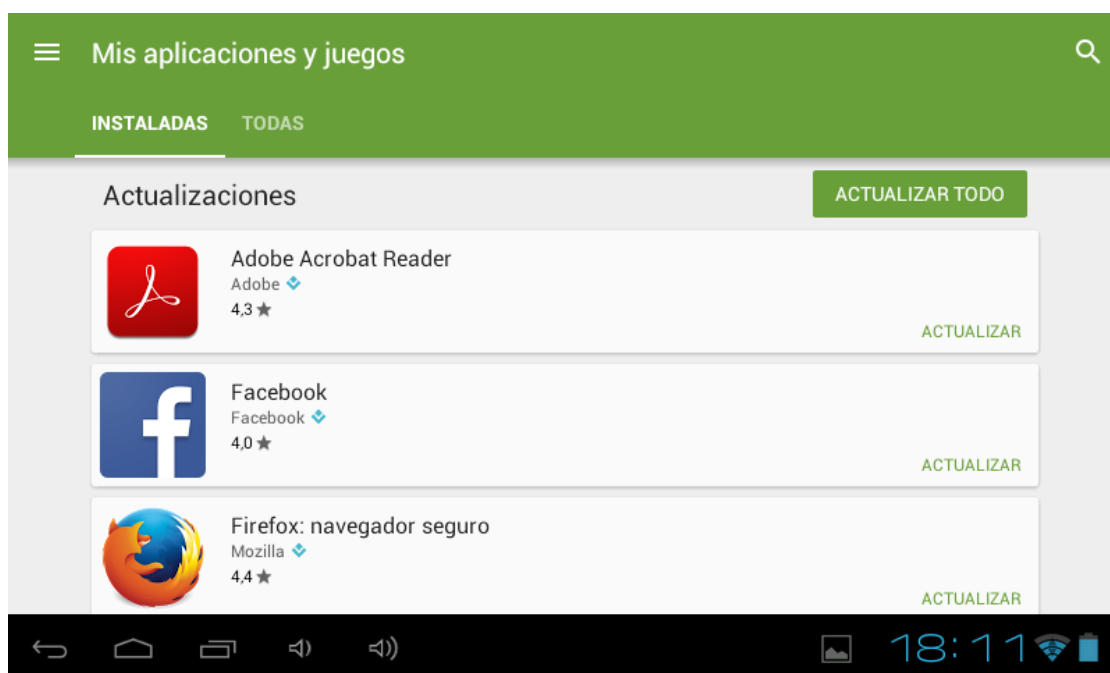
Mis aplicaciones y juegos

INSTALADAS TODAS

Actualizaciones

ACTUALIZAR TODO

Adobe Acrobat Reader
Adobe
4,3 ★
ACTUALIZAR

Facebook
Facebook
4,0 ★
ACTUALIZAR

Firefox: navegador seguro
Mozilla
4,4 ★
ACTUALIZAR

18:11